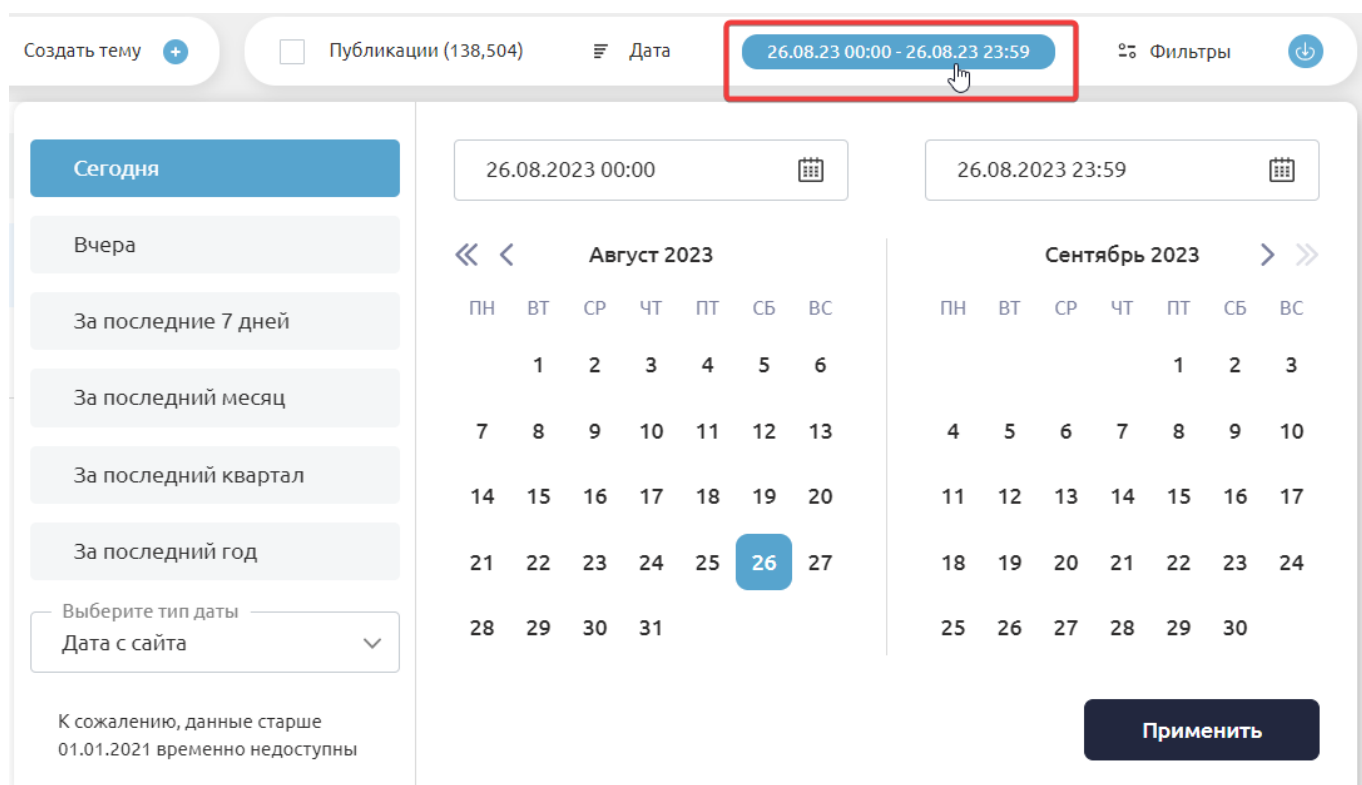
Создать тему

Публикации (138,504)

Дата

26.08.23 00:00 - 26.08.23 23:59

Фильтры

Сегодня

Вчера

За последние 7 дней

За последний месяц

За последний квартал

За последний год

Выберите тип даты

Дата с сайта

К сожалению, данные старше 01.01.2021 временно недоступны

26.08.2023 00:00

26.08.2023 23:59

Август 2023

| ПН | ВТ | СР | ЧТ | ПТ | СБ | ВС |
|---|---|---|---|---|---|---|
| | 1 | 2 | 3 | 4 | 5 | 6 |
| 7 | 8 | 9 | 10 | 11 | 12 | 13 |
| 14 | 15 | 16 | 17 | 18 | 19 | 20 |
| 21 | 22 | 23 | 24 | 25 | 26 | 27 |
| 28 | 29 | 30 | 31 | | | |

Сентябрь 2023

| ПН | ВТ | СР | ЧТ | ПТ | СБ | ВС |
|---|---|---|---|---|---|---|
| | | | | 1 | 2 | 3 |
| 4 | 5 | 6 | 7 | 8 | 9 | 10 |
| 11 | 12 | 13 | 14 | 15 | 16 | 17 |
| 18 | 19 | 20 | 21 | 22 | 23 | 24 |
| 25 | 26 | 27 | 28 | 29 | 30 | |

Применить